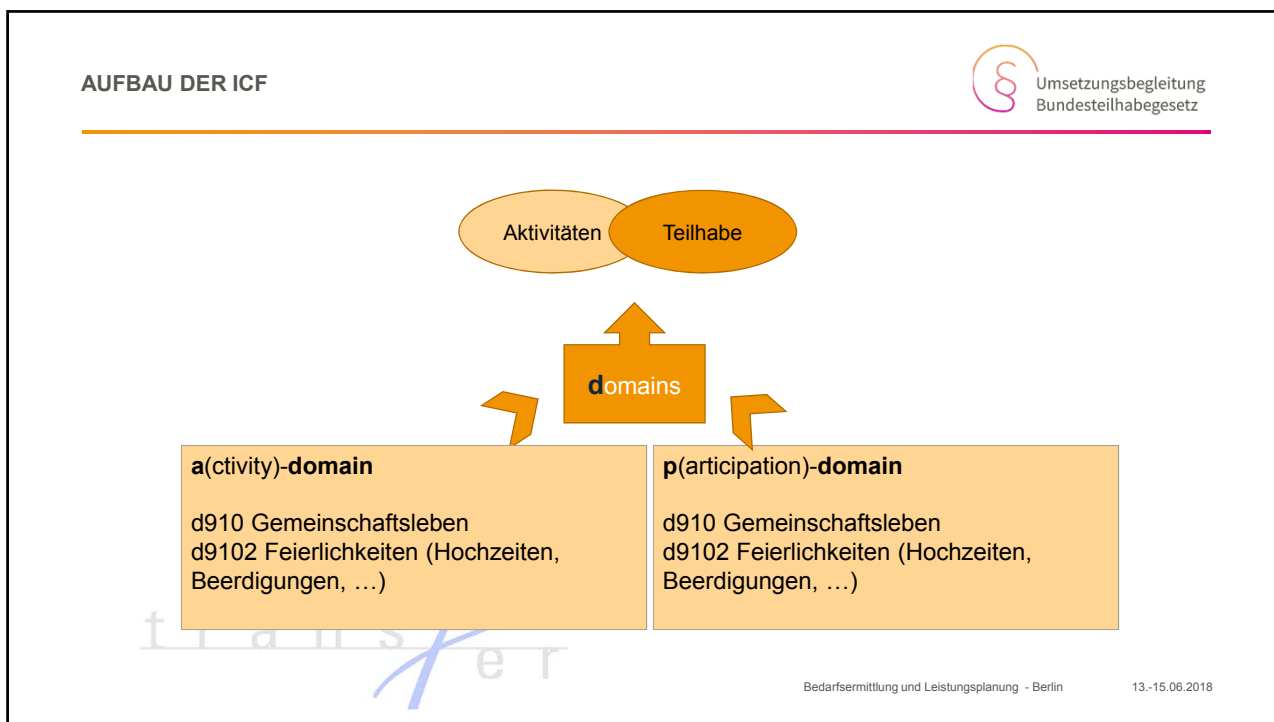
AUFBAU DER ICF

Umsetzungsbegleitung Bundesteilhabegesetz

Aktivitäten

Teilhabe

domains

**a**(ctivity)-**domain**

d910 Gemeinschaftsleben
d9102 Feierlichkeiten (Hochzeiten, Beerdigungen, …)

**p**(articipation)-**domain**

d910 Gemeinschaftsleben
d9102 Feierlichkeiten (Hochzeiten, Beerdigungen, …)

transfer

Bedarfsermittlung und Leistungsplanung - Berlin

13.-15.06.2018